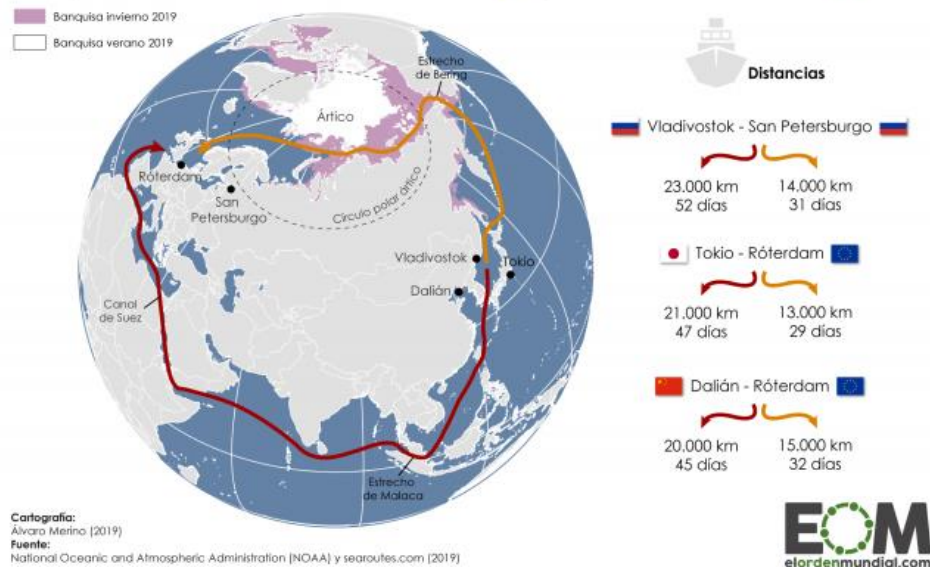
Banquisa invierno 2019
Banquisa verano 2019

Estrecho de Bering
Ártico
Róterdam
San Petersburgo
Círculo polar ártico
Vladivostok
Tokio
Dalián
Canal de Suez
Estrecho de Malaca

Distancias

Vladivostok - San Petersburgo
23.000 km
52 días
14.000 km
31 días

Tokio - Róterdam
21.000 km
47 días
13.000 km
29 días

Dalián - Róterdam
20.000 km
45 días
15.000 km
32 días

Cartografía:
Álvaro Merino (2019)
Fuente:
National Oceanic and Atmospheric Administration (NOAA) y searoutes.com (2019)

EOM
elordenmundial.com